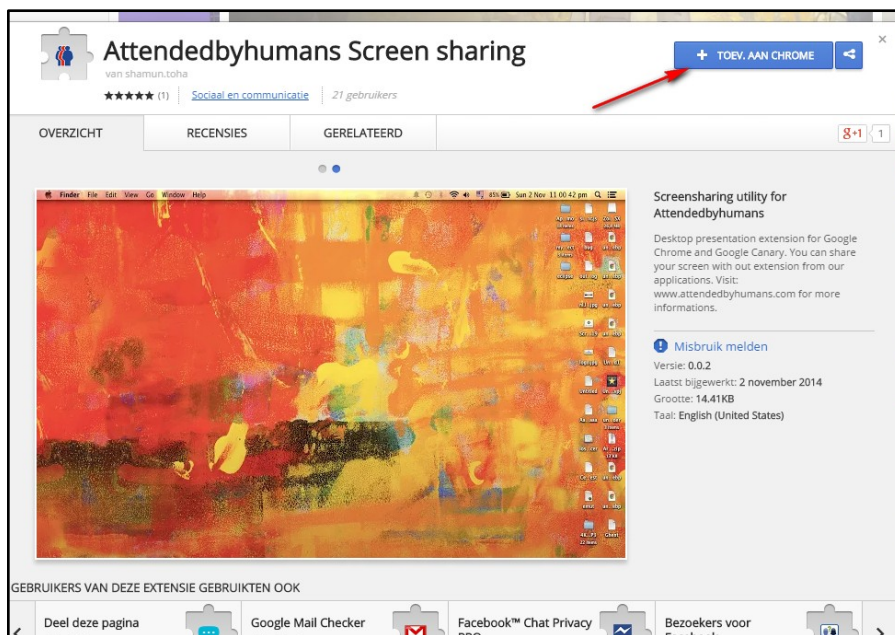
Attendedbyhumans Screen sharing
van shamun.toha
★★★★★ (1) | Sociaal en communicatie | 21 gebruikers

+ TOEV. AAN CHROME

×

OVERZICHT | RECENSIES | GERELATEERD

g+1 | 1

Finder File Edit View Go Window Help | 85% | Sun 2 Nov 11:00:42 pm

Screensharing utility for Attendedbyhumans

Desktop presentation extension for Google Chrome and Google Canary. You can share your screen with out extension from our applications. Visit: www.attendedbyhumans.com for more informations.

Misbruik melden
Versie: 0.0.2
Laatst bijgewerkt: 2 november 2014
Grootte: 14.41KB
Taal: English (United States)

GEBRUIKERS VAN DEZE EXTENSIE GEBRUIKTEN OOK

Deel deze pagina | Google Mail Checker | Facebook™ Chat Privacy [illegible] | Bezoekers voor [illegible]